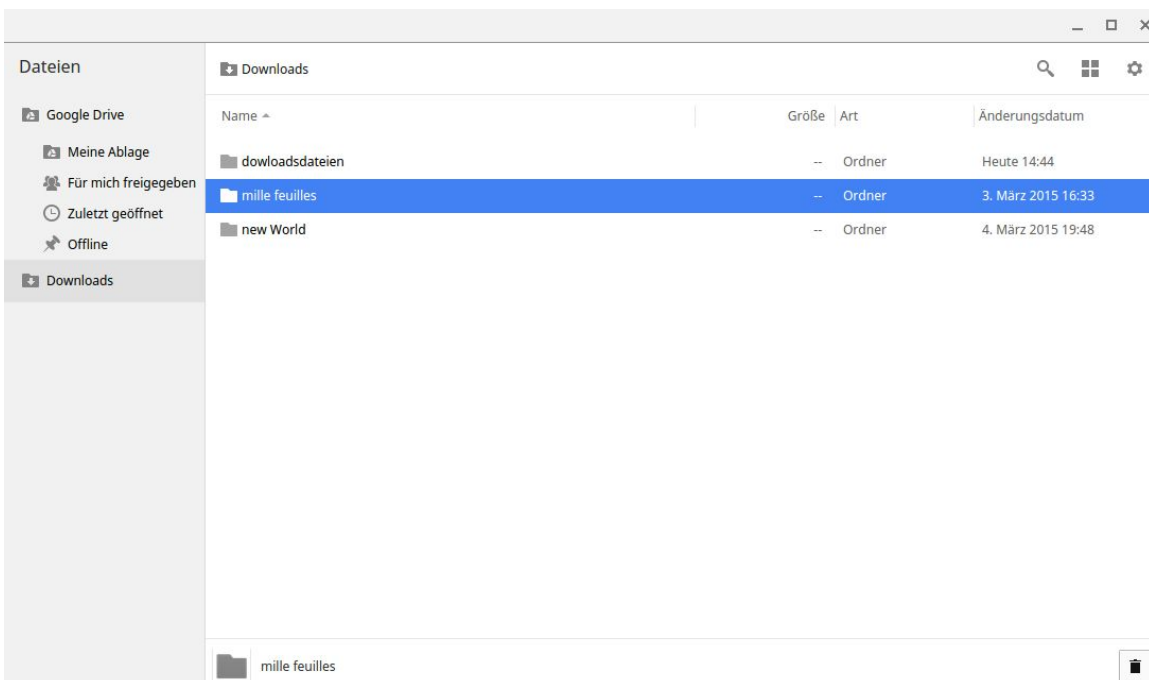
Dateien

Google Drive

Meine Ablage

Für mich freigegeben

Zuletzt geöffnet

Offline

Downloads

Downloads

| Name | Größe | Art | Änderungsdatum |
|---|---|---|---|
| dowloadsdateien | -- | Ordner | Heute 14:44 |
| mille feuilles | -- | Ordner | 3. März 2015 16:33 |
| new World | -- | Ordner | 4. März 2015 19:48 |

mille feuilles